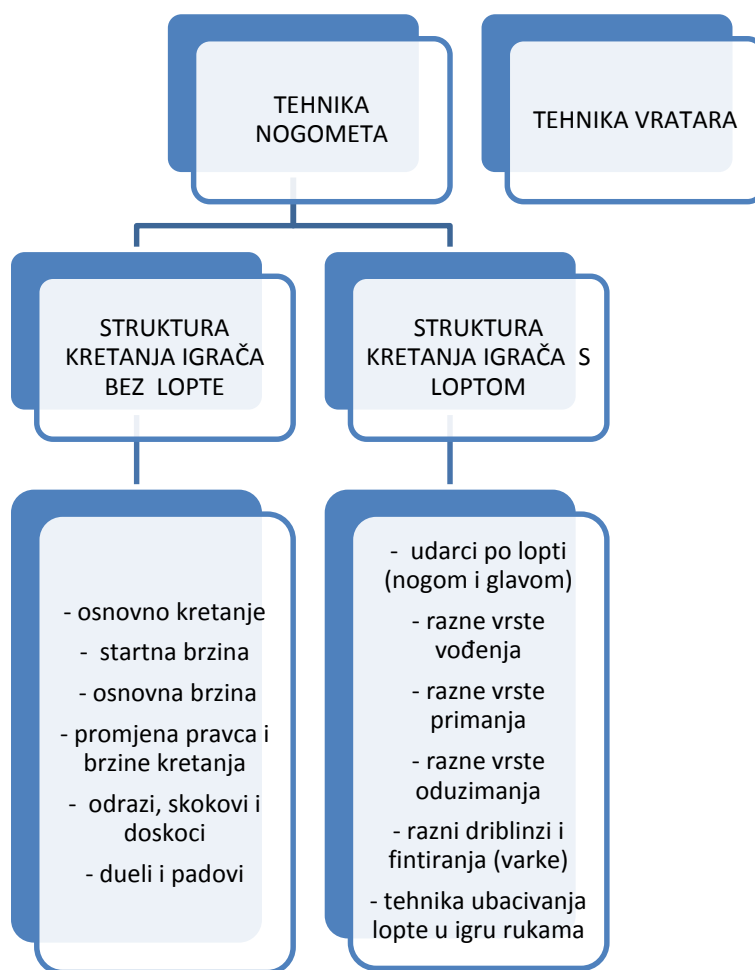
TEHNIKA NOGOMETA

TEHNIKA VRATARA

STRUKTURA KRETANJA IGRAČA BEZ LOPTE

STRUKTURA KRETANJA IGRAČA S LOPTOM

- osnovno kretanje

- startna brzina

- osnovna brzina

- promjena pravca i brzine kretanja

- odrazi, skokovi i doskoci

- dueli i padovi

- udarci po lopti (nogom i glavom)

- razne vrste vođenja

- razne vrste primanja

- razne vrste oduzimanja

- razni driblinzi i fintiranja (varke)

- tehnika ubacivanja lopte u igru rukama